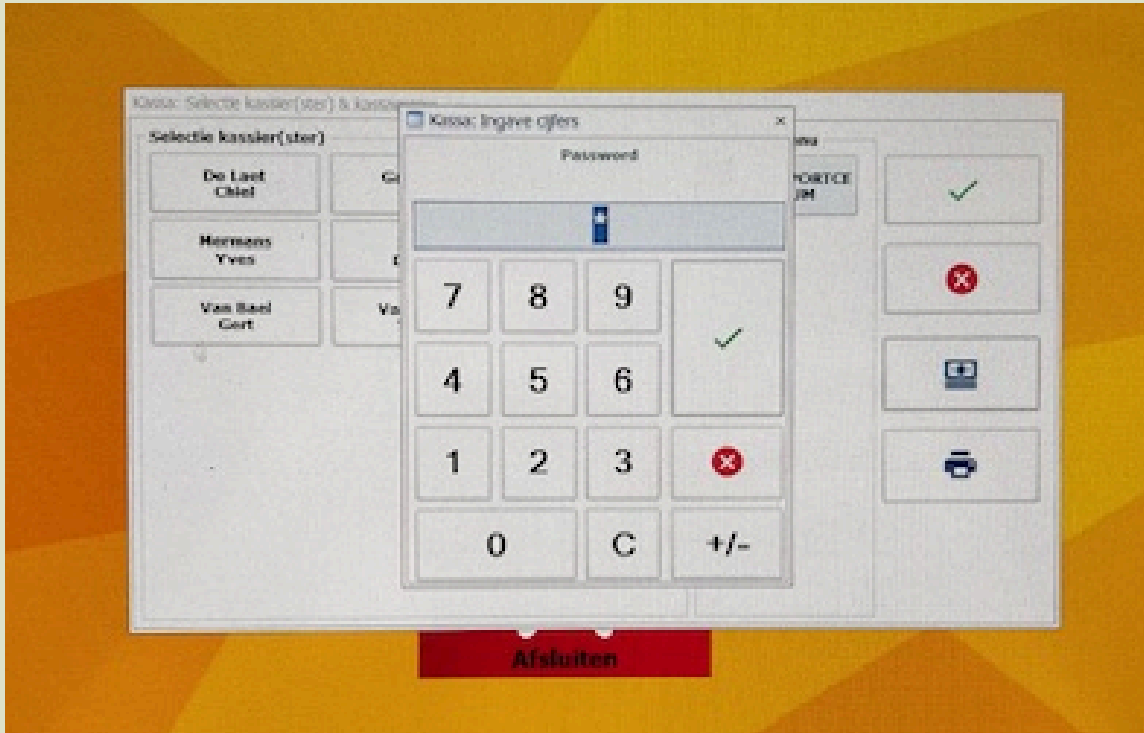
Kassa: Selectie kassier(ster) & kassa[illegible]

Selectie kassier(ster)

De Laet
Chiel

Ga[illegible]

Hermans
Yves

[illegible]

Van Bael
Gert

Va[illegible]

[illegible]na

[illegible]PORTCE
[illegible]UM

Kassa: Ingave cijfers

×

Password

*

7
8
9
4
5
6
1
2
3
0
C
+/-

Afsluiten